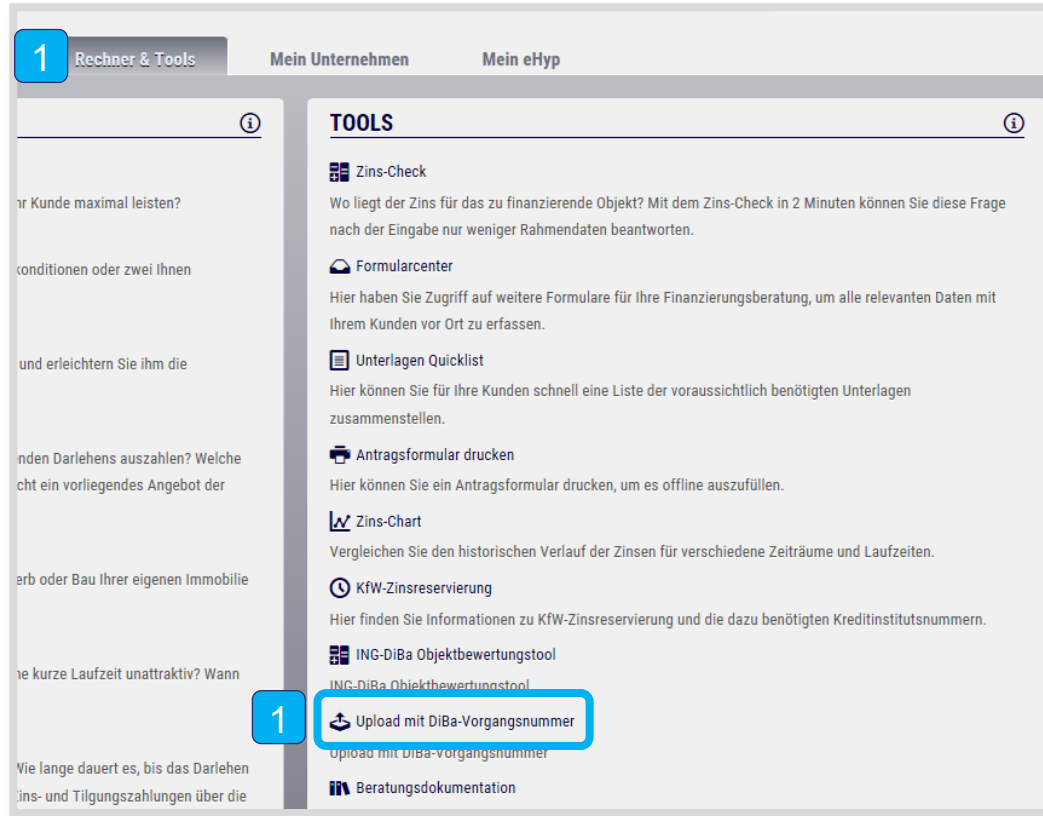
1 Rechner & Tools

Mein Unternehmen

Mein eHyp

hr Kunde maximal leisten?

konditionen oder zwei Ihnen

und erleichtern Sie ihm die

nden Darlehens auszahlen? Welche cht ein vorliegendes Angebot der

erb oder Bau Ihrer eigenen Immobilie

he kurze Laufzeit unattraktiv? Wann

Wie lange dauert es, bis das Darlehen Zins- und Tilgungszahlungen über die

TOOLS

Zins-Check

Wo liegt der Zins für das zu finanzierende Objekt? Mit dem Zins-Check in 2 Minuten können Sie diese Frage nach der Eingabe nur weniger Rahmendaten beantworten.

Formularcenter

Hier haben Sie Zugriff auf weitere Formulare für Ihre Finanzierungsberatung, um alle relevanten Daten mit Ihrem Kunden vor Ort zu erfassen.

Unterlagen Quicklist

Hier können Sie für Ihre Kunden schnell eine Liste der voraussichtlich benötigten Unterlagen zusammenstellen.

Antragsformular drucken

Hier können Sie ein Antragsformular drucken, um es offline auszufüllen.

Zins-Chart

Vergleichen Sie den historischen Verlauf der Zinsen für verschiedene Zeiträume und Laufzeiten.

KfW-Zinsreservierung

Hier finden Sie Informationen zu KfW-Zinsreservierung und die dazu benötigten Kreditinstitutsnummern.

ING-DiBa Objektbewertungstool

ING-DiBa Objektbewertungstool

1 Upload mit DiBa-Vorgangsnummer

Upload mit DiBa-Vorgangsnummer

Beratungsdokumentation